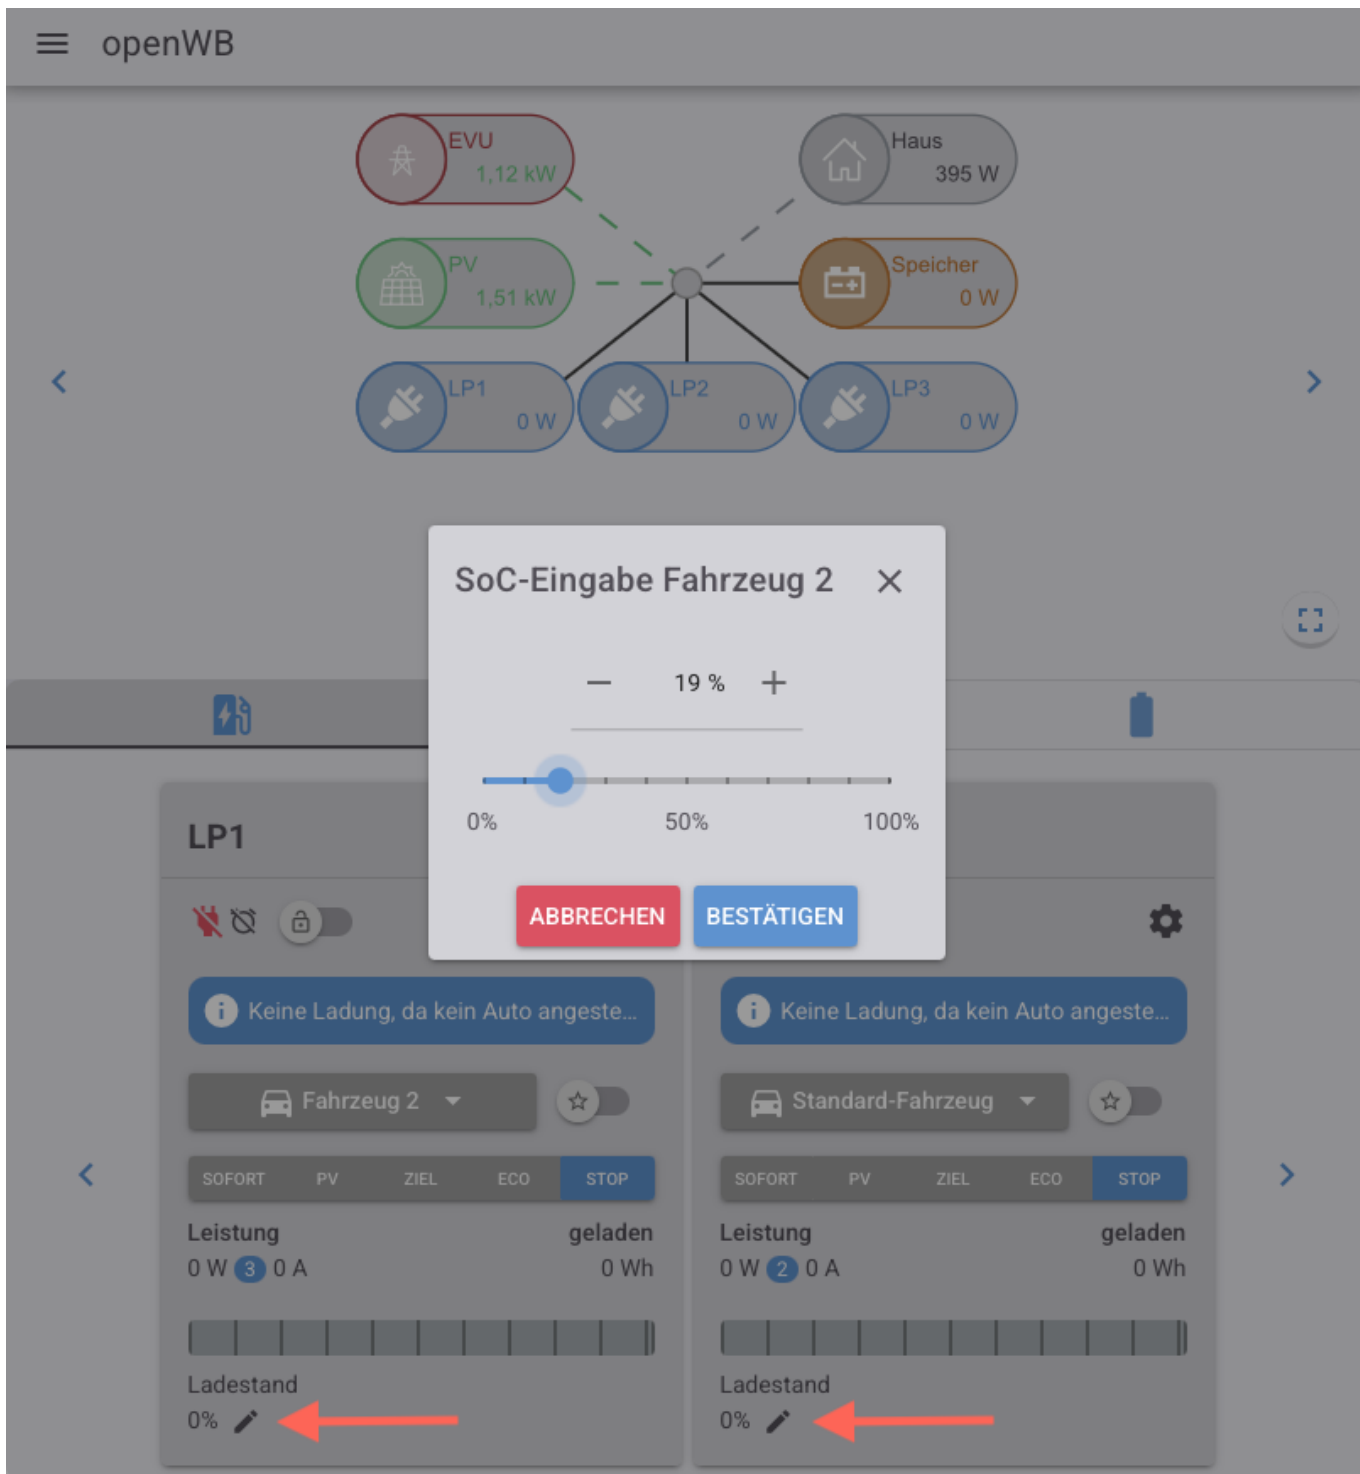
openWB

EVU
1,12 kW

Haus
395 W

PV
1,51 kW

Speicher
0 W

LP1
0 W

LP2
0 W

LP3
0 W

SoC-Eingabe Fahrzeug 2

19 %

0%
50%
100%

ABBRECHEN
BESTÄTIGEN

LP1

Keine Ladung, da kein Auto angeste...

Keine Ladung, da kein Auto angeste...

Fahrzeug 2

Standard-Fahrzeug

| SOFORT | PV | ZIEL | ECO | STOP |
|---|---|---|---|---|

| SOFORT | PV | ZIEL | ECO | STOP |
|---|---|---|---|---|

Leistung
0 W 3 0 A

geladen
0 Wh

Leistung
0 W 2 0 A

geladen
0 Wh

Ladestand
0%

Ladestand
0%